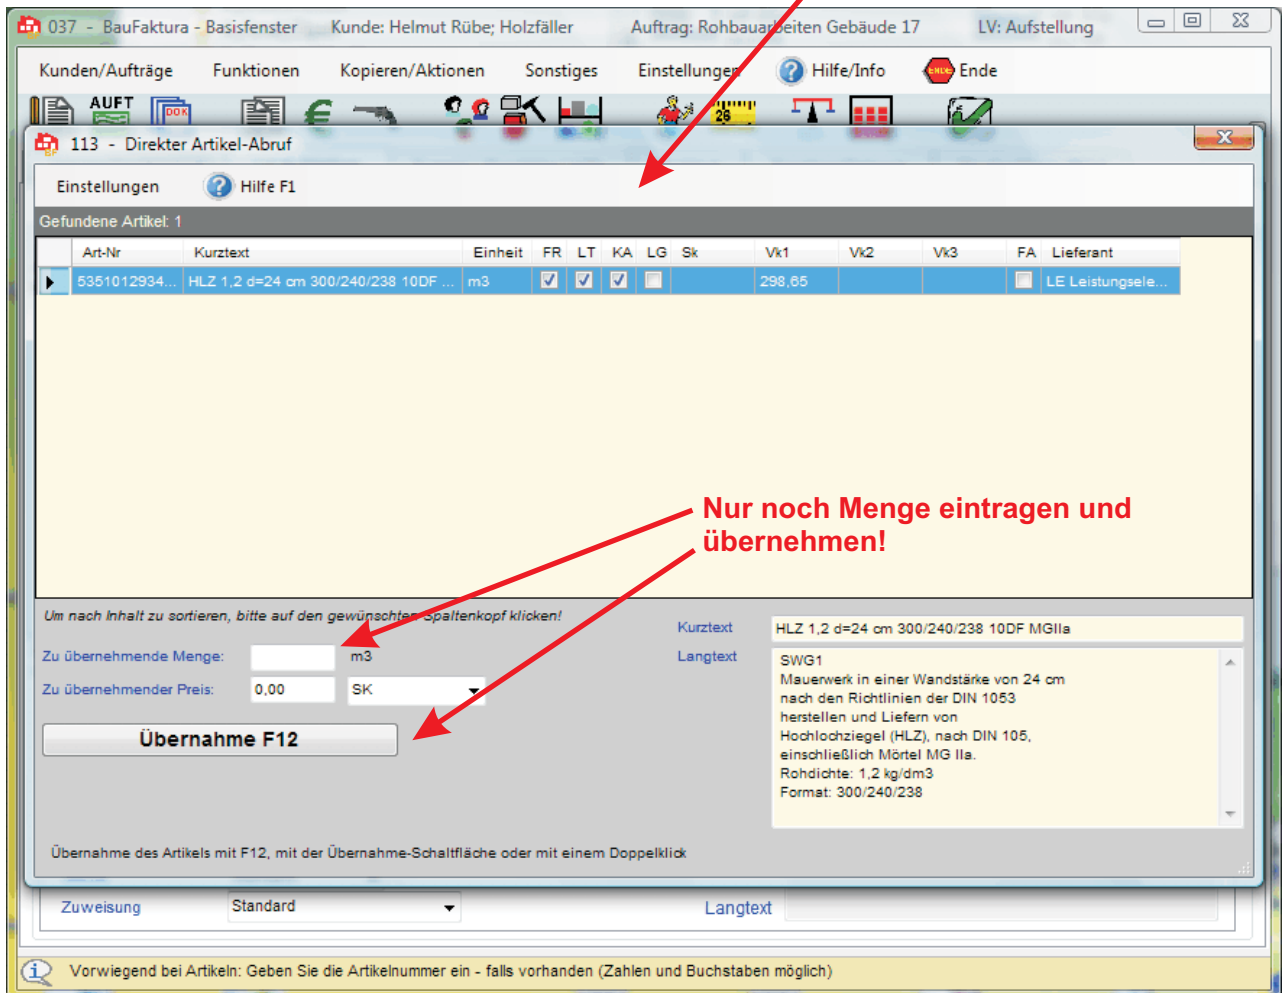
037 - BauFaktura - Basisfenster Kunde: Helmut Rübe; Holzfäller Auftrag: Rohbauarbeiten Gebäude 17 LV: Aufstellung

Kunden/Aufträge Funktionen Kopieren/Aktionen Sonstiges Einstellungen Hilfe/Info Ende

AUFT DOK 26

113 - Direkter Artikel-Abruf

Einstellungen Hilfe F1

Gefundene Artikel: 1

| Art-Nr | Kurztext | Einheit | FR | LT | KA | LG | Sk | Vk1 | Vk2 | Vk3 | FA | Lieferant |
|---|---|---|---|---|---|---|---|---|---|---|---|---|
| 5351012934... | HLZ 1,2 d=24 cm 300/240/238 10DF ... | m3 | ☑ | ☑ | ☑ | ☐ | | 298,65 | | | ☐ | LE Leistungsele... |

Nur noch Menge eintragen und übernehmen!

Um nach Inhalt zu sortieren, bitte auf den gewünschten Spaltenkopf klicken!

Zu übernehmende Menge: m3

Zu übernehmender Preis: 0,00 SK

Übernahme F12

Kurztext HLZ 1,2 d=24 cm 300/240/238 10DF MGIIa

Langtext SWG1
Mauerwerk in einer Wandstärke von 24 cm nach den Richtlinien der DIN 1053 herstellen und Liefern von Hochlochziegel (HLZ), nach DIN 105, einschließlich Mörtel MG IIa.
Rohdichte: 1,2 kg/dm3
Format: 300/240/238

Übernahme des Artikels mit F12, mit der Übernahme-Schaltfläche oder mit einem Doppelklick

Zuweisung Standard Langtext

Vorwiegend bei Artikeln: Geben Sie die Artikelnummer ein - falls vorhanden (Zahlen und Buchstaben möglich)